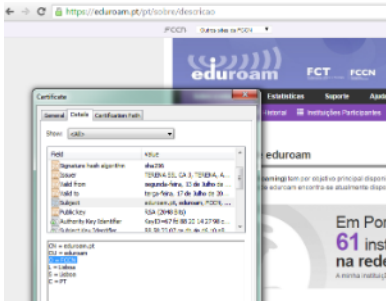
https://eduroam.pt/pt/sobre/descricao

FCCN Outros sites da FCCN

eduroam FCT FCCN

Estatísticas Suporte Ajuda

Geral Instituições Participantes

eduroam

Em Por
61 inst
na rede

Certificate

General Details Certification Path

Show: <All>

| Field | Value |
|---|---|
| Signature hash algorithm | sha256 |
| Issuer | TERENA SSL CA 3, TERENA, A... |
| Valid from | segunda-feira, 10 de Julho de ... |
| Valid to | terça-feira, 17 de Julho de 20... |
| Subject | eduroam.pt, eduroam, FCCN, ... |
| Public key | RSA (2048 Bits) |
| Authority Key Identifier | KeyID=67 fd 88 20 14 27 98 c... |
| Subject Key Identifier | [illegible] |

CN = eduroam.pt
OU = eduroam
O = FCCN
L = Lisboa
S = Lisboa
C = PT